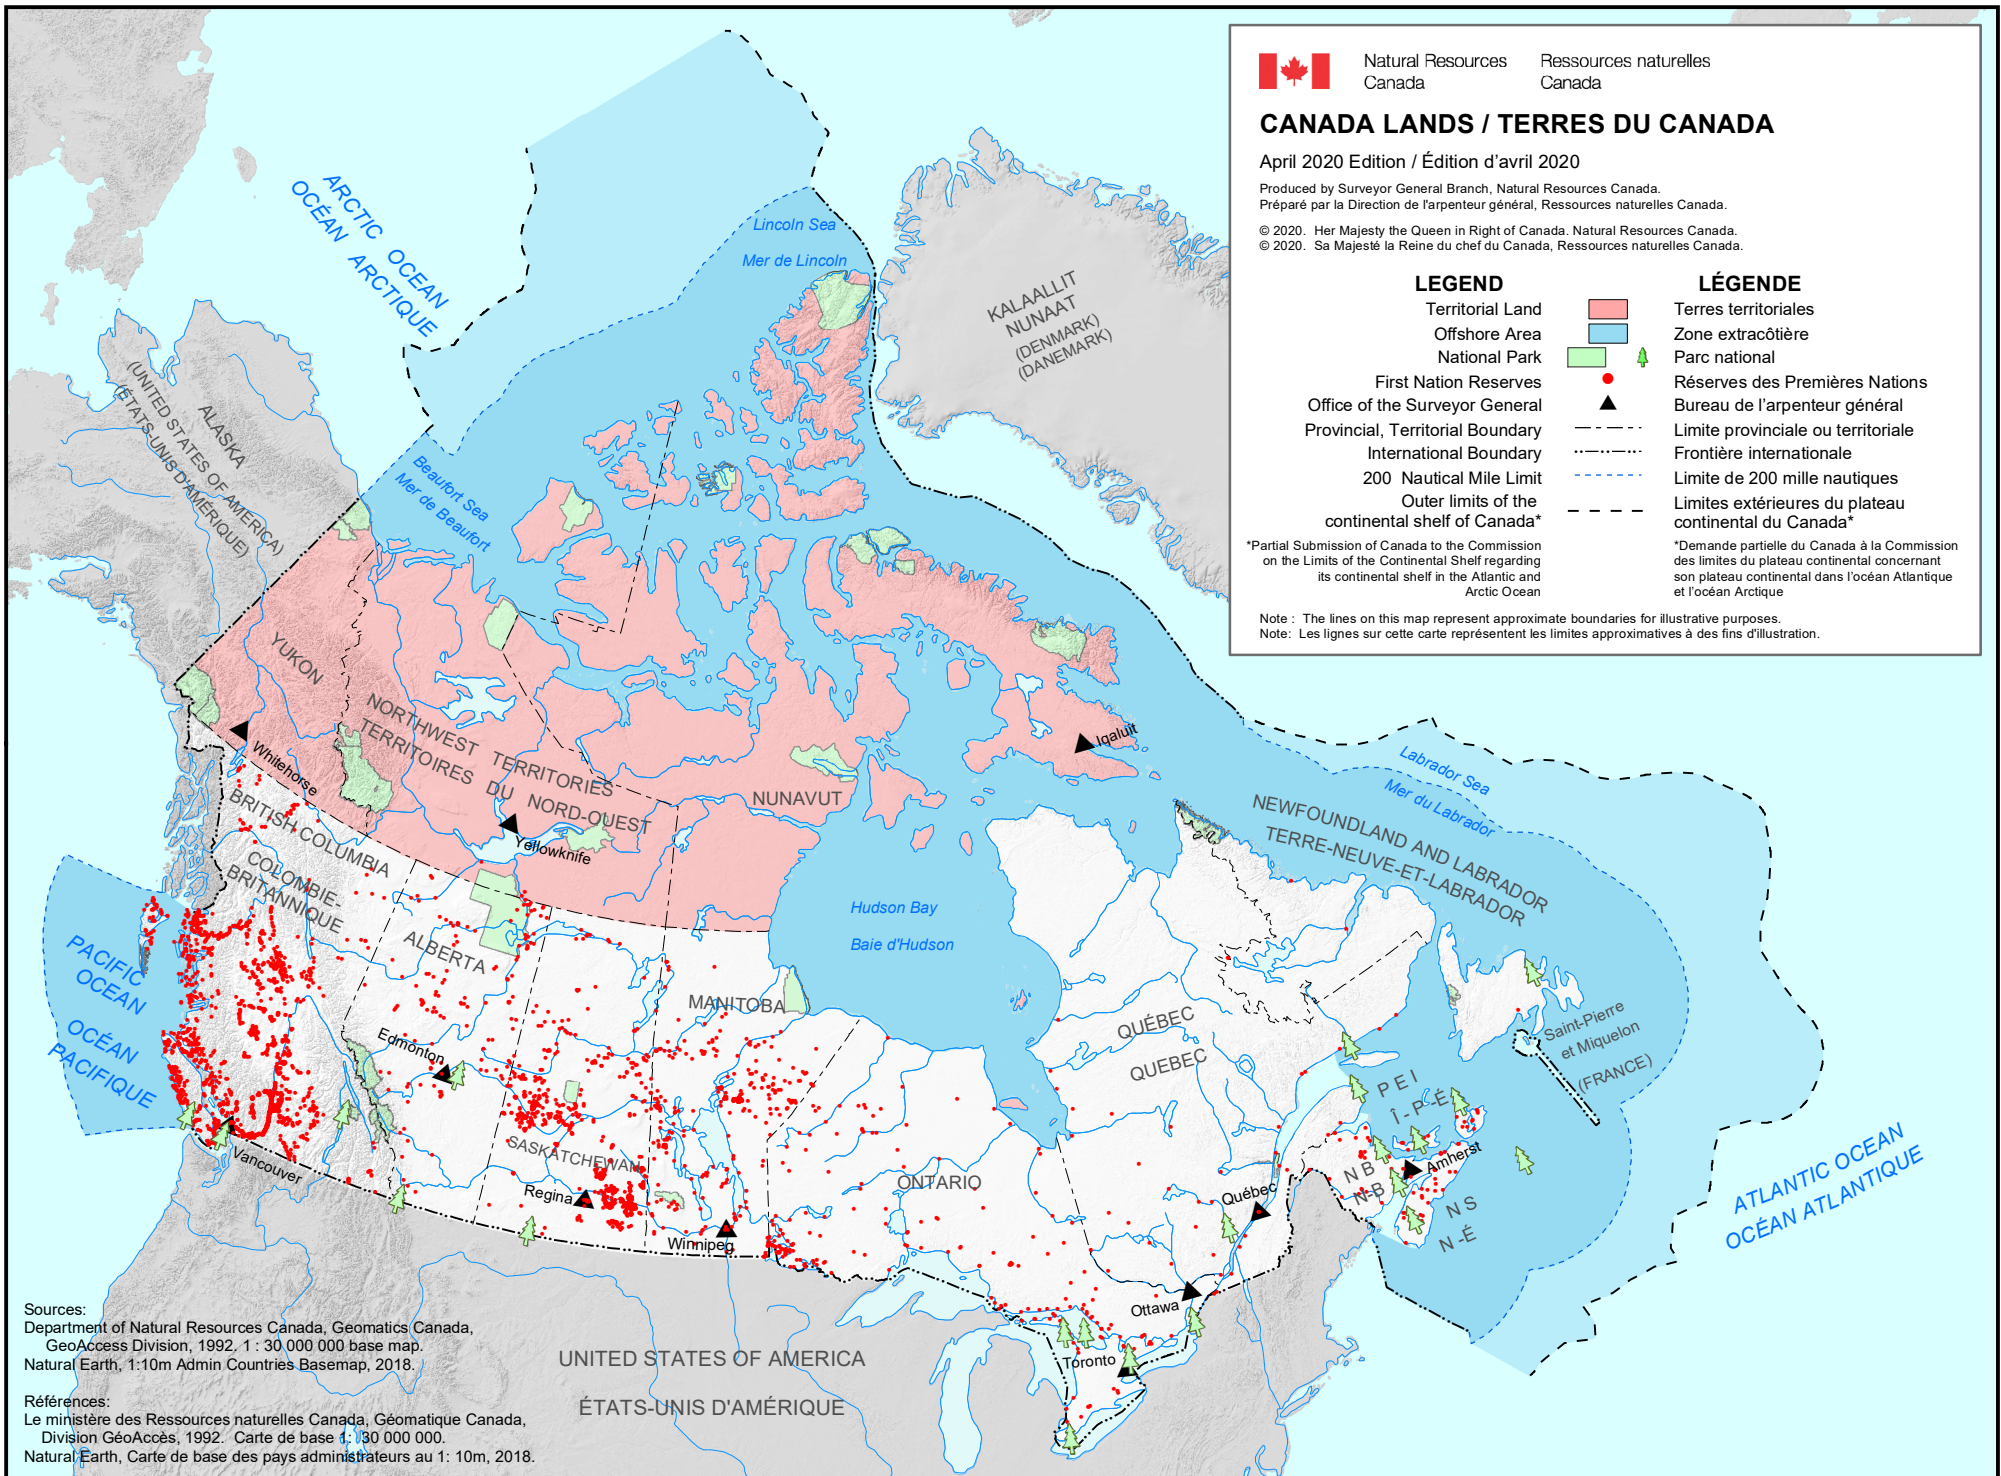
Natural Resources Canada
Ressources naturelles Canada

CANADA LANDS / TERRES DU CANADA

April 2020 Edition / Édition d'avril 2020

Produced by Surveyor General Branch, Natural Resources Canada.
Préparé par la Direction de l'arpenteur général, Ressources naturelles Canada.

© 2020. Her Majesty the Queen in Right of Canada. Natural Resources Canada.
© 2020. Sa Majesté la Reine du chef du Canada, Ressources naturelles Canada.

| LEGEND | LÉGENDE |
|---|---|
| Territorial Land | Terres territoriales |
| Offshore Area | Zone extracôtière |
| National Park | Parc national |
| First Nation Reserves | Réserves des Premières Nations |
| Office of the Surveyor General | Bureau de l'arpenteur général |
| Provincial, Territorial Boundary | Limite provinciale ou territoriale |
| International Boundary | Frontière internationale |
| 200 Nautical Mile Limit | Limite de 200 mille nautiques |
| Outer limits of the continental shelf of Canada* | Limites extérieures du plateau continental du Canada* |

*Partial Submission of Canada to the Commission on the Limits of the Continental Shelf regarding its continental shelf in the Atlantic and Arctic Ocean

*Demande partielle du Canada à la Commission des limites du plateau continental concernant son plateau continental dans l'océan Atlantique et l'océan Arctique

Note : The lines on this map represent approximate boundaries for illustrative purposes.
Note: Les lignes sur cette carte représentent les limites approximatives à des fins d'illustration.

ARCTIC OCEAN
OCÉAN ARCTIQUE
Lincoln Sea
Mer de Lincoln
KALAALLIT NUNAAT (DENMARK) (DANEMARK)
ALASKA (UNITED STATES OF AMERICA) (ÉTATS-UNIS D'AMÉRIQUE)
Beaufort Sea
Mer de Beaufort
YUKON
NORTHWEST TERRITORIES
TERRITOIRES DU NORD-OUEST
NUNAVUT
Iqaluit
Whitehorse
Yellowknife
BRITISH COLUMBIA
COLOMBIE-BRITANNIQUE
ALBERTA
Labrador Sea
Mer du Labrador
NEWFOUNDLAND AND LABRADOR
TERRE-NEUVE-ET-LABRADOR
Hudson Bay
Baie d'Hudson
PACIFIC OCEAN
OCÉAN PACIFIQUE
MANITOBA
Edmonton
QUÉBEC
QUEBEC
Saint-Pierre et Miquelon (FRANCE)
PEI
Î.-P.-É.
SASKATCHEWAN
Amherst
Vancouver
NB
N-B
Regina
ONTARIO
Québec
NS
N-É
Winnipeg
ATLANTIC OCEAN
OCÉAN ATLANTIQUE
Ottawa
Toronto
UNITED STATES OF AMERICA
ÉTATS-UNIS D'AMÉRIQUE

Sources:
Department of Natural Resources Canada, Geomatics Canada, GeoAccess Division, 1992. 1 : 30 000 000 base map.
Natural Earth, 1:10m Admin Countries Basemap, 2018.

Références:
Le ministère des Ressources naturelles Canada, Géomatique Canada, Division GéoAccès, 1992. Carte de base 1: 30 000 000.
Natural Earth, Carte de base des pays administrateurs au 1: 10m, 2018.